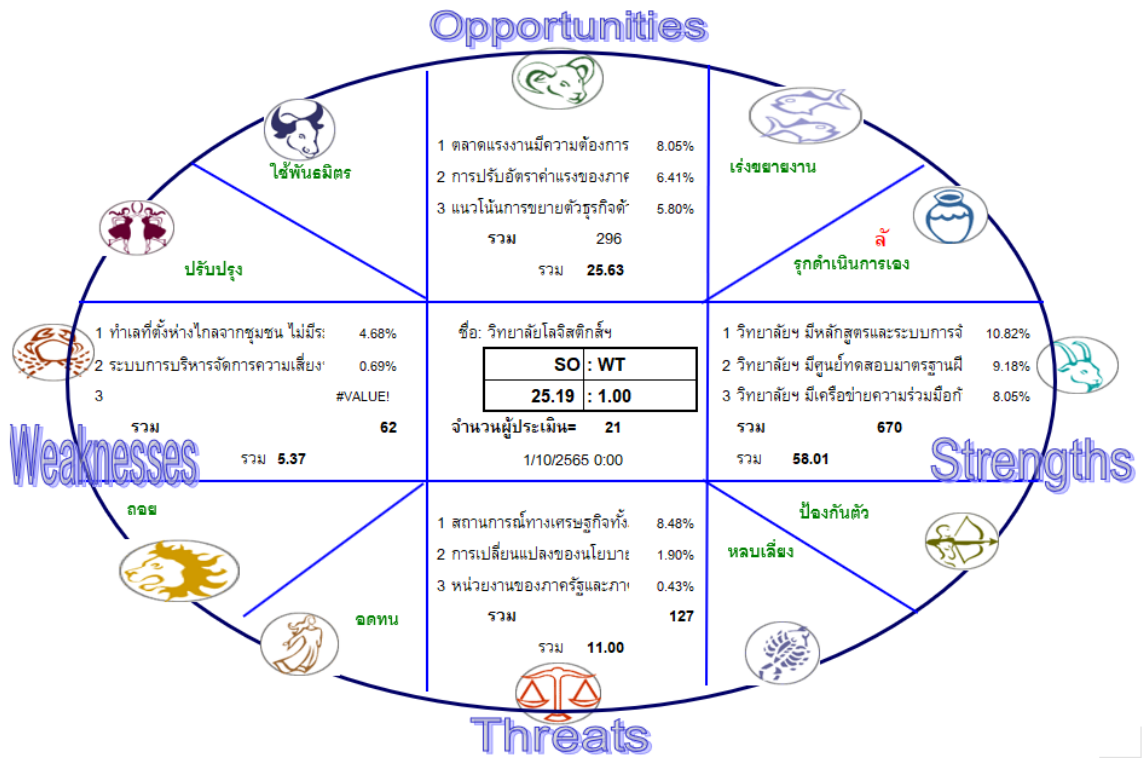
Opportunities

ใช้พันธมิตร

1 ตลาดแรงงานมีความต้องการ 8.05%
2 การปรับอัตราค่าแรงของภาค 6.41%
3 แนวโน้มการขยายตัวธุรกิจด้ 5.80%
รวม 296
รวม 25.63

เร่งขยายงาน

ปรับปรุง

ลั
รุกดำเนินการเอง

1 ทำเลที่ตั้งห่างไกลจากชุมชน ไม่มีร 4.68%
2 ระบบการบริหารจัดการความเสี่ยง 0.69%
3 #VALUE!
รวม 62
รวม 5.37

Weaknesses

ชื่อ: วิทยาลัยโลจิสติกส์ฯ

| SO | : WT |
|---|---|
| 25.19 | : 1.00 |

จำนวนผู้ประเมิน= 21
1/10/2565 0:00

1 วิทยาลัยฯ มีหลักสูตรและระบบการจั 10.82%
2 วิทยาลัยฯ มีศูนย์ทดสอบมาตรฐานฝี 9.18%
3 วิทยาลัยฯ มีเครือข่ายความร่วมมือกั 8.05%
รวม 670
รวม 58.01

Strengths

ถอย

ป้องกันตัว

1 สถานการณ์ทางเศรษฐกิจทั้ง 8.48%
2 การเปลี่ยนแปลงของนโยบาย 1.90%
3 หน่วยงานของภาครัฐและภาค 0.43%
รวม 127
รวม 11.00

หลบเลี่ยง

อดทน

Threats